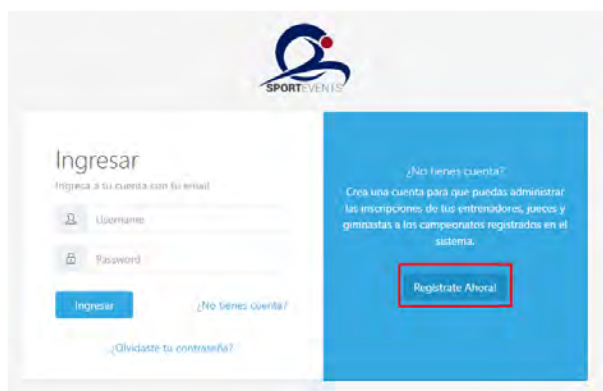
SPORTEVENTS

Ingresar

Ingresa a tu cuenta con tu email

Username

Password

Ingresar

¿No tienes cuenta?

¿Olvidaste tu contraseña?

¿No tienes cuenta?

Crea una cuenta para que puedas administrar las inscripciones de tus entrenadores, jueces y gimnastas a los campeonatos registrados en el sistema.

Registrate Ahora!